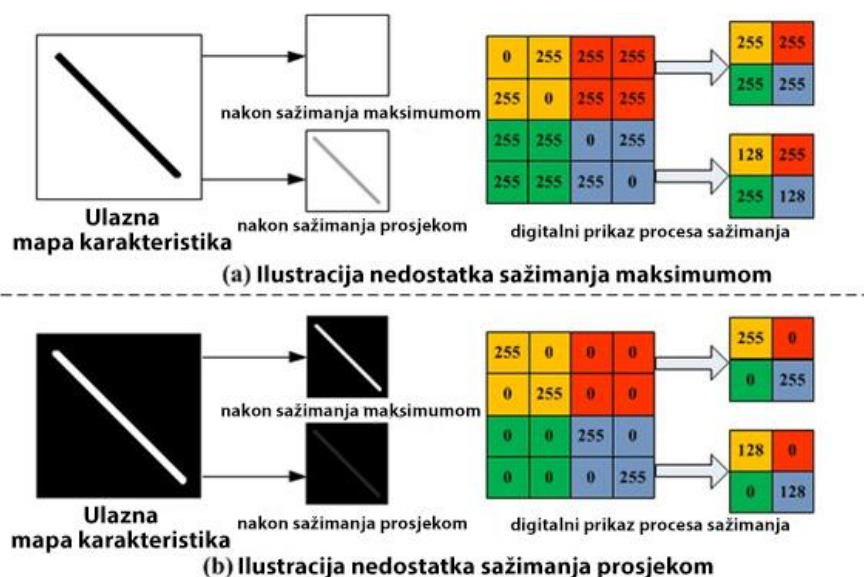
nakon sažimanja maksimumom

Ulazna mapa karakteristika

nakon sažimanja prosjekom

| 0 | 255 | 255 | 255 |
|---|---|---|---|
| 255 | 0 | 255 | 255 |
| 255 | 255 | 0 | 255 |
| 255 | 255 | 255 | 0 |

| 255 | 255 |
|---|---|
| 255 | 255 |

| 128 | 255 |
|---|---|
| 255 | 128 |

digitalni prikaz procesa sažimanja

(a) Ilustracija nedostatka sažimanja maksimumom

nakon sažimanja maksimumom

Ulazna mapa karakteristika

nakon sažimanja prosjekom

| 255 | 0 | 0 | 0 |
|---|---|---|---|
| 0 | 255 | 0 | 0 |
| 0 | 0 | 255 | 0 |
| 0 | 0 | 0 | 255 |

| 255 | 0 |
|---|---|
| 0 | 255 |

| 128 | 0 |
|---|---|
| 0 | 128 |

digitalni prikaz procesa sažimanja

(b) Ilustracija nedostatka sažimanja prosjekom